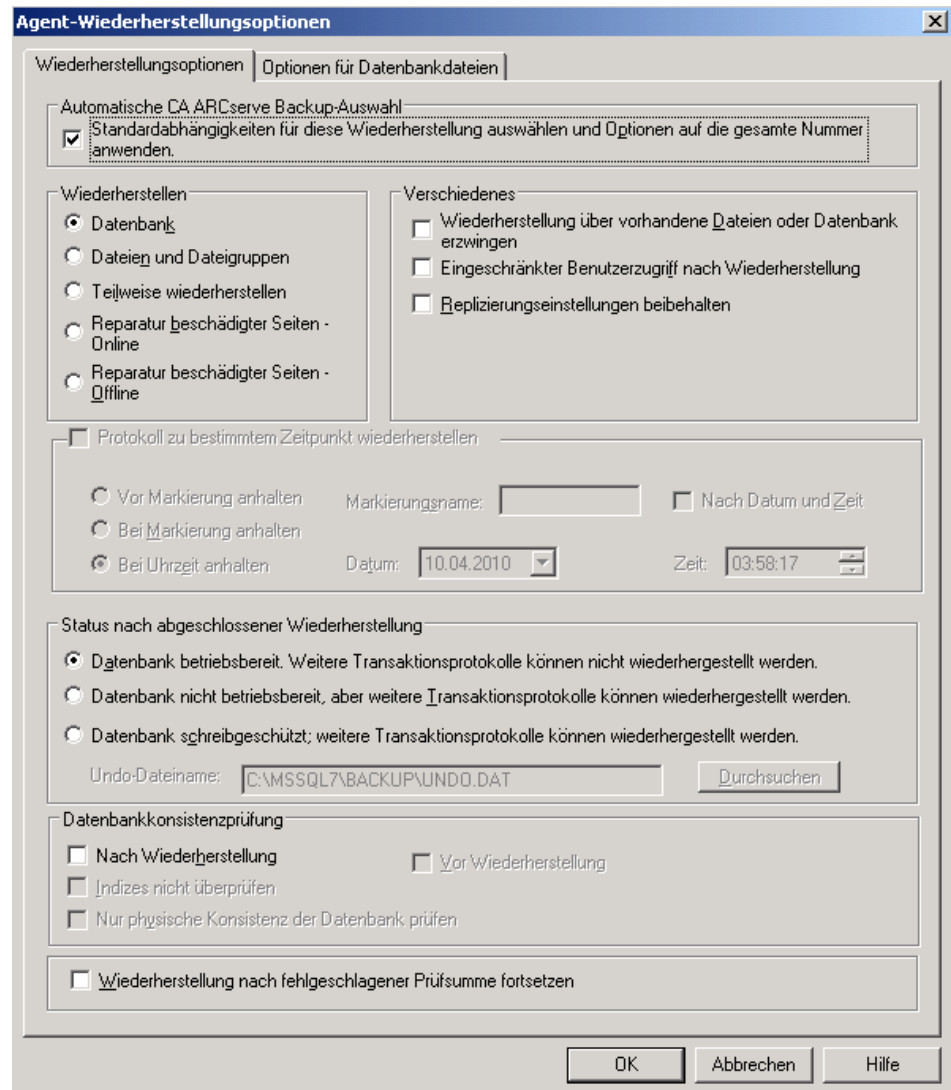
Agent-Wiederherstellungsoptionen

Wiederherstellungsoptionen | Optionen für Datenbankdateien

Automatische CA ARCserve Backup-Auswahl
☑ Standardabhängigkeiten für diese Wiederherstellung auswählen und Optionen auf die gesamte Nummer anwenden.

Wiederherstellen
Datenbank
Dateien und Dateigruppen
Teilweise wiederherstellen
Reparatur beschädigter Seiten - Online
Reparatur beschädigter Seiten - Offline

Verschiedenes
Wiederherstellung über vorhandene Dateien oder Datenbank erzwingen
Eingeschränkter Benutzerzugriff nach Wiederherstellung
Replizierungseinstellungen beibehalten

Protokoll zu bestimmtem Zeitpunkt wiederherstellen
Vor Markierung anhalten
Markierungsname:
Nach Datum und Zeit
Bei Markierung anhalten
Bei Uhrzeit anhalten
Datum: 10.04.2010
Zeit: 03:58:17

Status nach abgeschlossener Wiederherstellung
Datenbank betriebsbereit. Weitere Transaktionsprotokolle können nicht wiederhergestellt werden.
Datenbank nicht betriebsbereit, aber weitere Transaktionsprotokolle können wiederhergestellt werden.
Datenbank schreibgeschützt; weitere Transaktionsprotokolle können wiederhergestellt werden.
Undo-Dateiname: C:\MSSQL7\BACKUP\UNDO.DAT
Durchsuchen

Datenbankkonsistenzprüfung
Nach Wiederherstellung
Vor Wiederherstellung
Indizes nicht überprüfen
Nur physische Konsistenz der Datenbank prüfen

Wiederherstellung nach fehlgeschlagener Prüfsumme fortsetzen

OK
Abbrechen
Hilfe